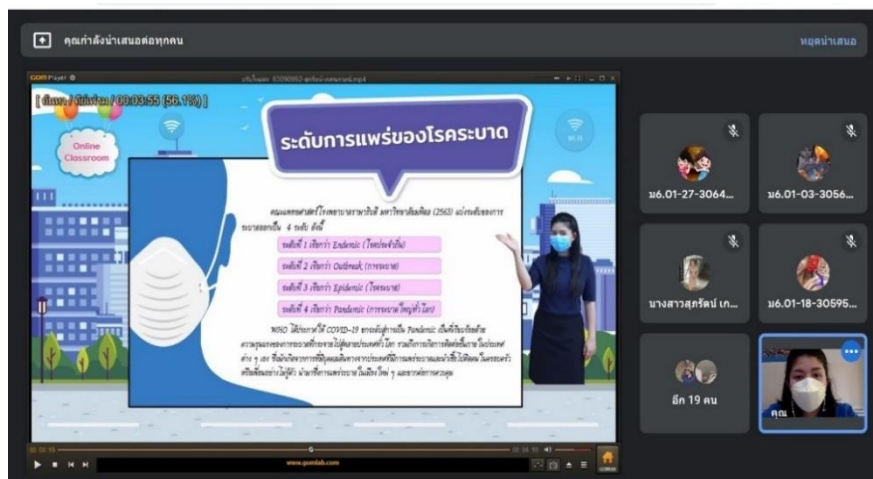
คุณกำลังนำเสนอต่อทุกคน

หยุดนำเสนอ

GOM Player

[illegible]

[ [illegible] / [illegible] / 00:03:55 (56.15%) ]

Online Classroom

ระดับการแพร่ของโรคระบาด

คณะแพทยศาสตร์โรงพยาบาลรามาธิบดี มหาวิทยาลัยมหิดล (2563) แบ่งระดับของการระบาดออกเป็น 4 ระดับ ดังนี้

ระดับที่ 1 เรียกว่า Endemic (โรคประจำถิ่น)

ระดับที่ 2 เรียกว่า Outbreak (การระบาด)

ระดับที่ 3 เรียกว่า Epidemic (โรคระบาด)

ระดับที่ 4 เรียกว่า Pandemic (การระบาดใหญ่ทั่วโลก)

WHO ได้ประกาศให้ COVID-19 ยกระดับสู่การเป็น Pandemic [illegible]

www.gomlab.com

ม6.01-27-3064...

ม6.01-03-3056...

นางสาวสุภรัตน์ เท...

ม6.01-18-30595...

อีก 19 คน

คุณ